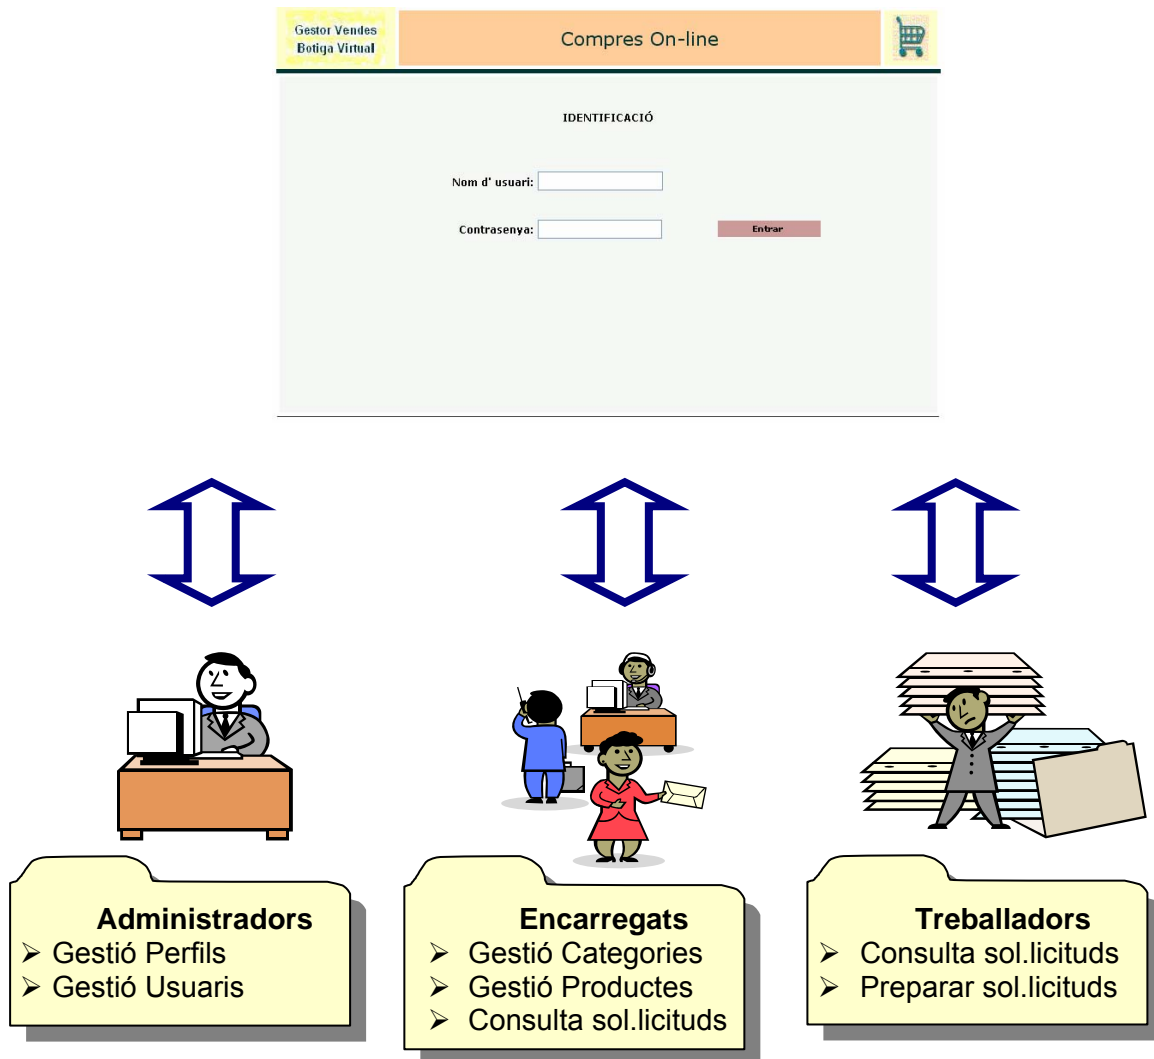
Gestor Vendes
Botiga Virtual

Compres On-line

IDENTIFICACIÓ

Nom d' usuari:

Contrasenya:

Entrar

**Administradors**
- Gestió Perfils
- Gestió Usuaris

**Encarregats**
- Gestió Categories
- Gestió Productes
- Consulta sol.licituds

**Treballadors**
- Consulta sol.licituds
- Preparar sol.licituds